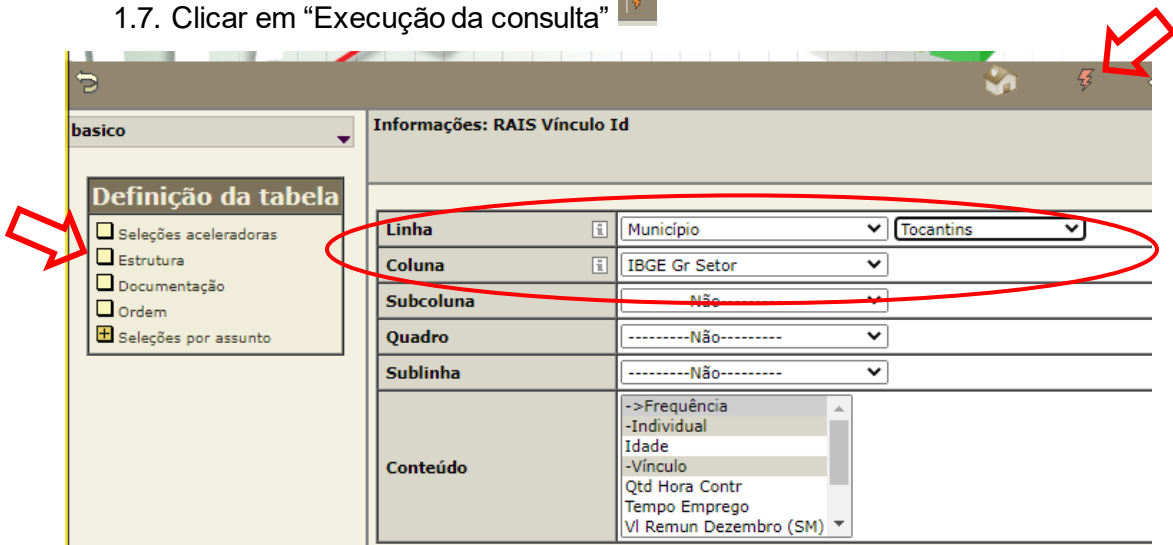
1.7. Clicar em “Execução da consulta”

basico

Informações: RAIS Vínculo Id

Definição da tabela

Seleções aceleradoras
Estrutura
Documentação
Ordem
Seleções por assunto

| Linha | Município | Tocantins |
|---|---|---|
| Coluna | IBGE Gr Setor | |
| Subcoluna | ---------Não--------- | |
| Quadro | ---------Não--------- | |
| Sublinha | ---------Não--------- | |
| Conteúdo | ->Frequência<br>-Individual<br>Idade<br>-Vínculo<br>Qtd Hora Contr<br>Tempo Emprego<br>Vl Remun Dezembro (SM) | |